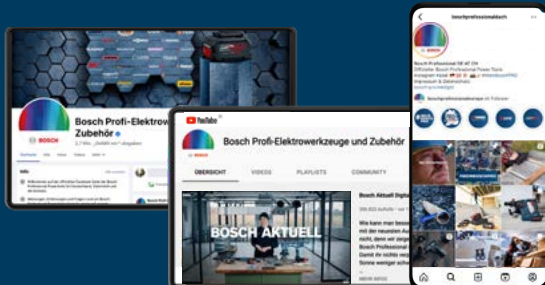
Bosch Profi-Elektrowerkzeuge und Zubehör

BOSCH

YouTube

Bosch Profi-Elektrowerkzeuge und Zubehör

ÜBERSICHT
VIDEOS
PLAYLISTS
COMMUNITY

BOSCH AKTUELL

Bosch Aktuell Digital

Wie kann man besser
mit der neuesten A
nicht, denn wir zeigen
Bosch Professional
Damit ihr wisst
Sonne weniger sch

MEHR ANSEHEN

boschprofessionaldach

Bosch Professional DE AT CH

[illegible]